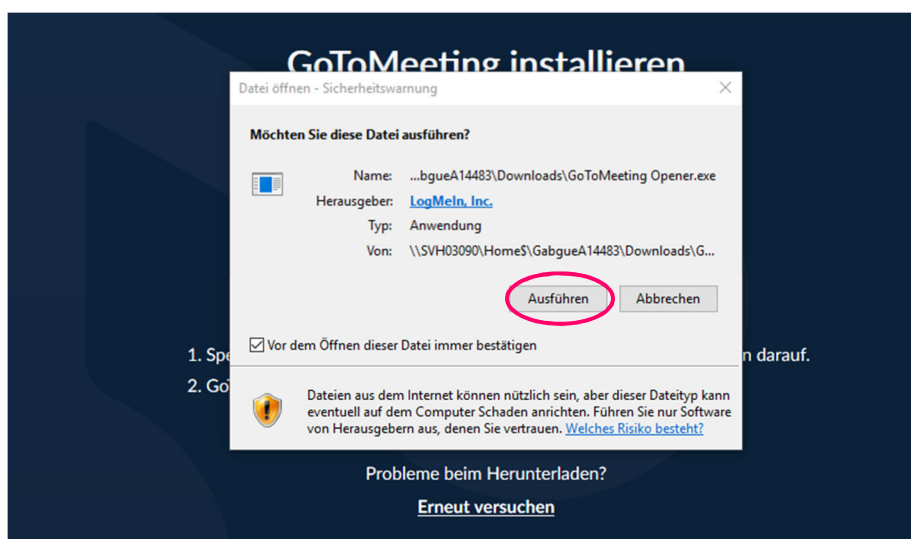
GoToMeeting installieren

Datei öffnen - Sicherheitswarnung

Möchten Sie diese Datei ausführen?

Name: ...bgueA14483\Downloads\GoToMeeting Opener.exe
Herausgeber: LogMeIn, Inc.
Typ: Anwendung
Von: \\SVH03090\Home$\GabgueA14483\Downloads\G...

Ausführen
Abbrechen

Vor dem Öffnen dieser Datei immer bestätigen

Dateien aus dem Internet können nützlich sein, aber dieser Dateityp kann eventuell auf dem Computer Schaden anrichten. Führen Sie nur Software von Herausgebern aus, denen Sie vertrauen. Welches Risiko besteht?

1. Spe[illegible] n darauf.
2. Go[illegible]

Probleme beim Herunterladen?
Erneut versuchen